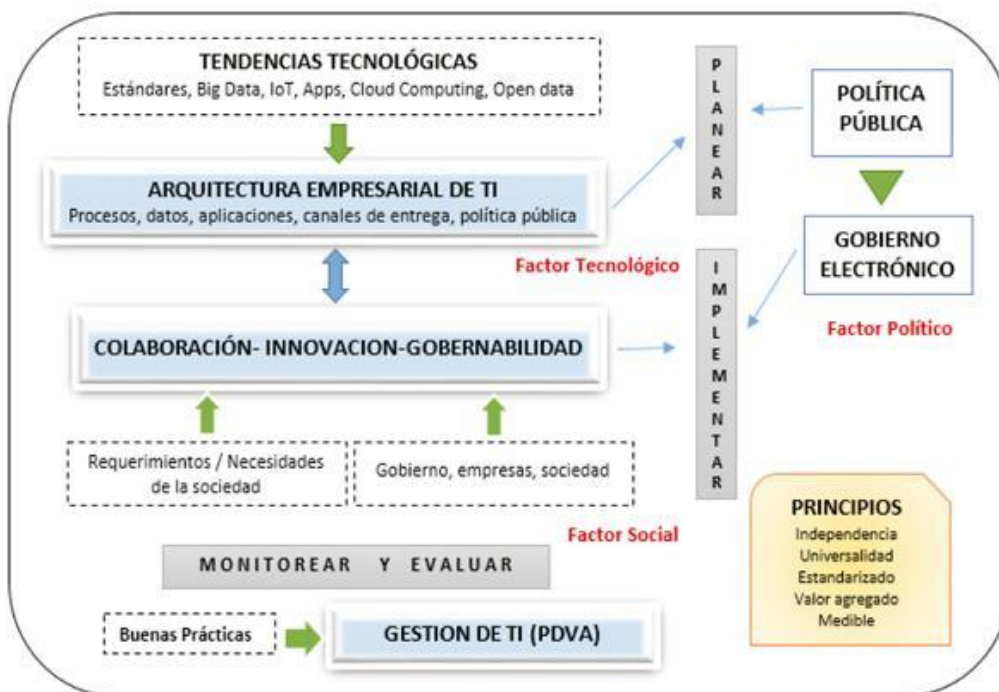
TENDENCIAS TECNOLÓGICAS
Estándares, Big Data, IoT, Apps, Cloud Computing, Open data

P
L
A
N
E
A
R

POLÍTICA PÚBLICA

ARQUITECTURA EMPRESARIAL DE TI
Procesos, datos, aplicaciones, canales de entrega, política pública

GOBIERNO ELECTRÓNICO

Factor Tecnológico

I
M
P
L
E
M
E
N
T
A
R

Factor Político

COLABORACIÓN- INNOVACION-GOBERNABILIDAD

Requerimientos / Necesidades de la sociedad

Gobierno, empresas, sociedad

Factor Social

PRINCIPIOS
Independencia
Universalidad
Estandarizado
Valor agregado
Medible

MONITOREAR Y EVALUAR

Buenas Prácticas

GESTION DE TI (PDVA)